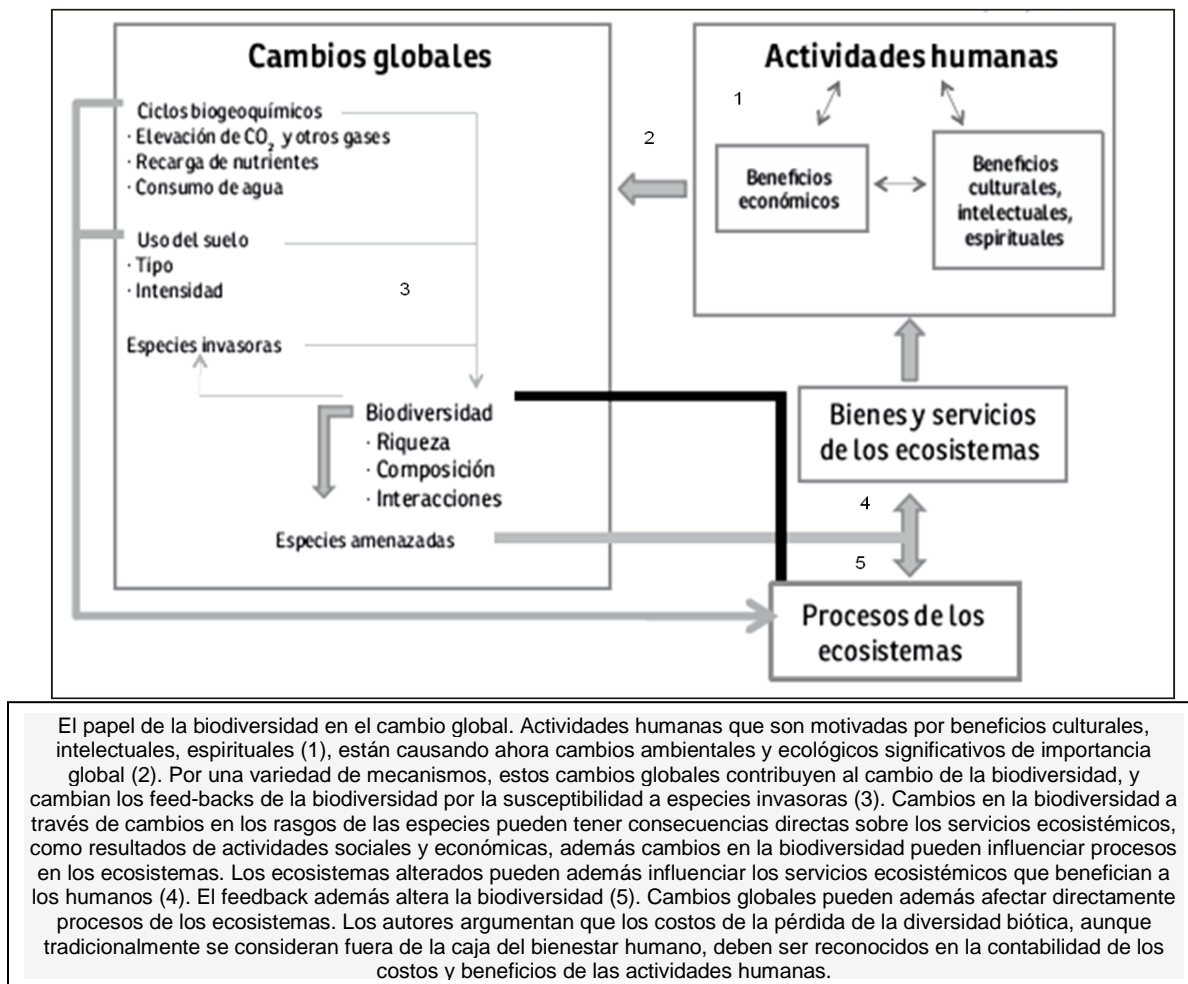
Cambios globales

Ciclos biogeoquímicos
· Elevación de $CO_2$ y otros gases
· Recarga de nutrientes
· Consumo de agua

Uso del suelo
· Tipo
· Intensidad

3

Especies invasoras

Biodiversidad
· Riqueza
· Composición
· Interacciones

Especies amenazadas

Actividades humanas

1

2

Beneficios económicos

Beneficios culturales, intelectuales, espirituales

Bienes y servicios de los ecosistemas

4

5

Procesos de los ecosistemas

El papel de la biodiversidad en el cambio global. Actividades humanas que son motivadas por beneficios culturales, intelectuales, espirituales (1), están causando ahora cambios ambientales y ecológicos significativos de importancia global (2). Por una variedad de mecanismos, estos cambios globales contribuyen al cambio de la biodiversidad, y cambian los feed-backs de la biodiversidad por la susceptibilidad a especies invasoras (3). Cambios en la biodiversidad a través de cambios en los rasgos de las especies pueden tener consecuencias directas sobre los servicios ecosistémicos, como resultados de actividades sociales y económicas, además cambios en la biodiversidad pueden influenciar procesos en los ecosistemas. Los ecosistemas alterados pueden además influenciar los servicios ecosistémicos que benefician a los humanos (4). El feedback además altera la biodiversidad (5). Cambios globales pueden además afectar directamente procesos de los ecosistemas. Los autores argumentan que los costos de la pérdida de la diversidad biótica, aunque tradicionalmente se consideran fuera de la caja del bienestar humano, deben ser reconocidos en la contabilidad de los costos y beneficios de las actividades humanas.